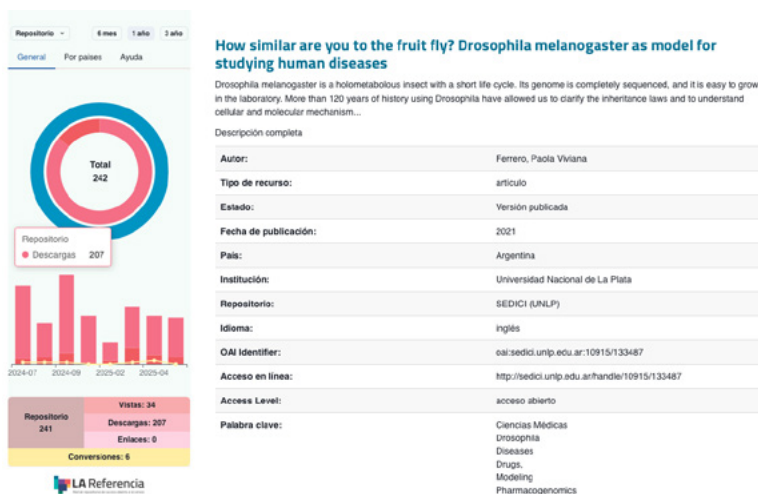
Repositorio
6 mes 1 año 3 año
General Por paises Ayuda

Total
242

Repositorio
Descargas 207

2024-07 2024-09 2025-02 2025-04

| Repositorio 241 | Vistas: 34 |
|---|---|
| | Descargas: 207 |
| | Enlaces: 0 |

Conversiones: 6

LA Referencia

How similar are you to the fruit fly? Drosophila melanogaster as model for studying human diseases

Drosophila melanogaster is a holometabolous insect with a short life cycle. Its genome is completely sequenced, and it is easy to grow in the laboratory. More than 120 years of history using Drosophila have allowed us to clarify the inheritance laws and to understand cellular and molecular mechanism...

Descripción completa

| | |
|---|---|
| Autor: | Ferrero, Paola Viviana |
| Tipo de recurso: | articulo |
| Estado: | Versión publicada |
| Fecha de publicación: | 2021 |
| País: | Argentina |
| Institución: | Universidad Nacional de La Plata |
| Repositorio: | SEDICI (UNLP) |
| Idioma: | inglés |
| OAI Identifier: | oai:sedici.unlp.edu.ar:10915/133487 |
| Acceso en línea: | http://sedici.unlp.edu.ar/handle/10915/133487 |
| Access Level: | acceso abierto |
| Palabra clave: | Ciencias Médicas Drosophila Diseases Drugs, Modeling Pharmacogenomics |